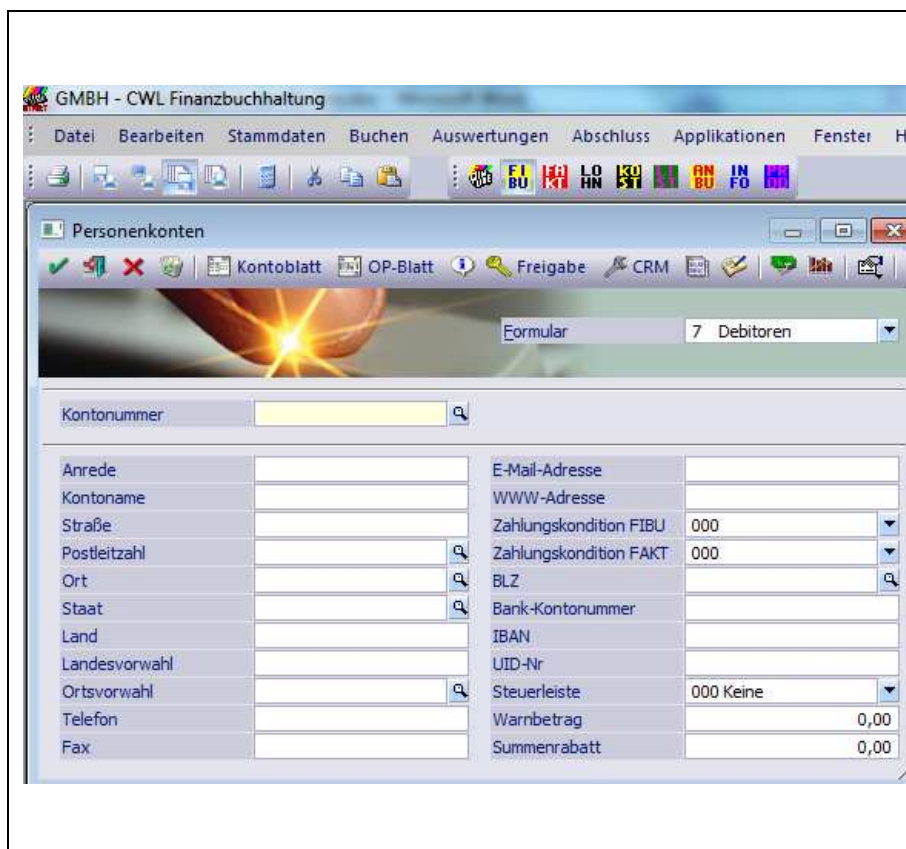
GMBH - CWL Finanzbuchhaltung

Datei Bearbeiten Stammdaten Buchen Auswertungen Abschluss Applikationen Fenster H

FI BU FA KT LO HN KO ST AN BU IN FO

Personenkonten

Kontoblatt OP-Blatt Freigabe CRM

Formular 7 Debitoren

Kontonummer

| | | | |
|---|---|---|---|
| Anrede | | E-Mail-Adresse | |
| Kontoname | | WWW-Adresse | |
| Straße | | Zahlungskondition FIBU | 000 |
| Postleitzahl | | Zahlungskondition FAKT | 000 |
| Ort | | BLZ | |
| Staat | | Bank-Kontonummer | |
| Land | | IBAN | |
| Landesvorwahl | | UID-Nr | |
| Ortsvorwahl | | Steuerleiste | 000 Keine |
| Telefon | | Warnbetrag | 0,00 |
| Fax | | Summenrabatt | 0,00 |